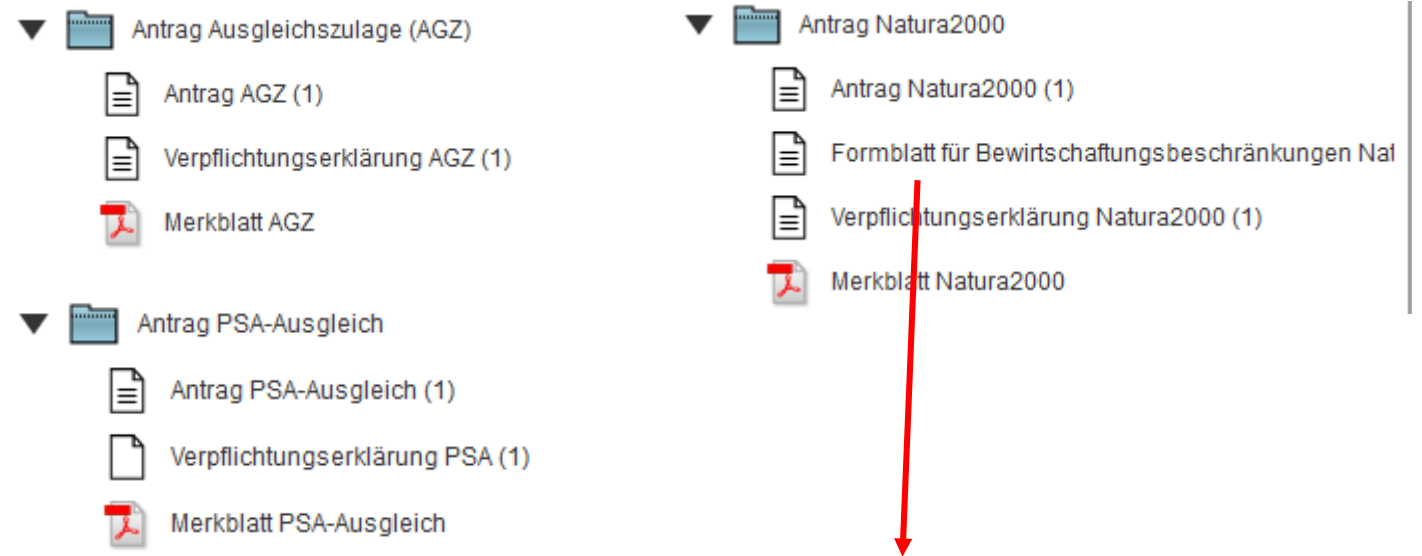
Antrag Ausgleichszulage (AGZ)

Antrag AGZ (1)

Verpflichtungserklärung AGZ (1)

Merkblatt AGZ

Antrag PSA-Ausgleich

Antrag PSA-Ausgleich (1)

Verpflichtungserklärung PSA (1)

Merkblatt PSA-Ausgleich

Antrag Natura2000

Antrag Natura2000 (1)

Formblatt für Bewirtschaftungsbeschränkungen Na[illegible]

Verpflichtungserklärung Natura2000 (1)

Merkblatt Natura2000